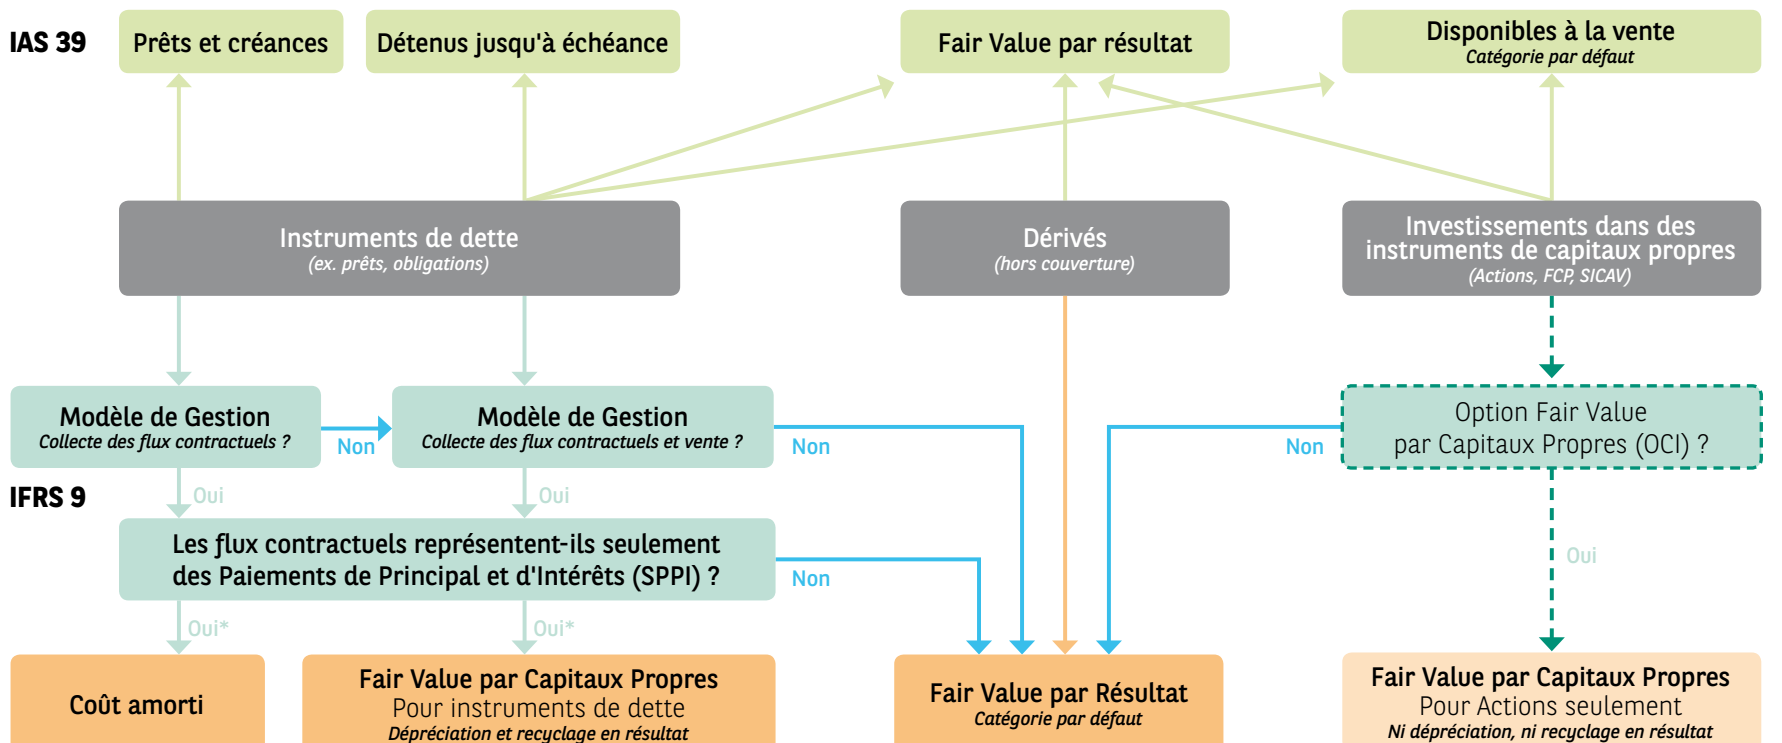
IAS 39

Prêts et créances

Détenus jusqu'à échéance

Fair Value par résultat

Disponibles à la vente
Catégorie par défaut

Instruments de dette
(ex. prêts, obligations)

Dérivés
(hors couverture)

Investissements dans des instruments de capitaux propres
(Actions, FCP, SICAV)

Modèle de Gestion
Collecte des flux contractuels ?

Non

Modèle de Gestion
Collecte des flux contractuels et vente ?

Non

Non

Option Fair Value
par Capitaux Propres (OCI) ?

IFRS 9

Oui

Oui

Les flux contractuels représentent-ils seulement des Paiements de Principal et d'Intérêts (SPPI) ?

Non

Oui

Oui*

Oui*

Coût amorti

Fair Value par Capitaux Propres
Pour instruments de dette
Dépréciation et recyclage en résultat

Fair Value par Résultat
Catégorie par défaut

Fair Value par Capitaux Propres
Pour Actions seulement
Ni dépréciation, ni recyclage en résultat